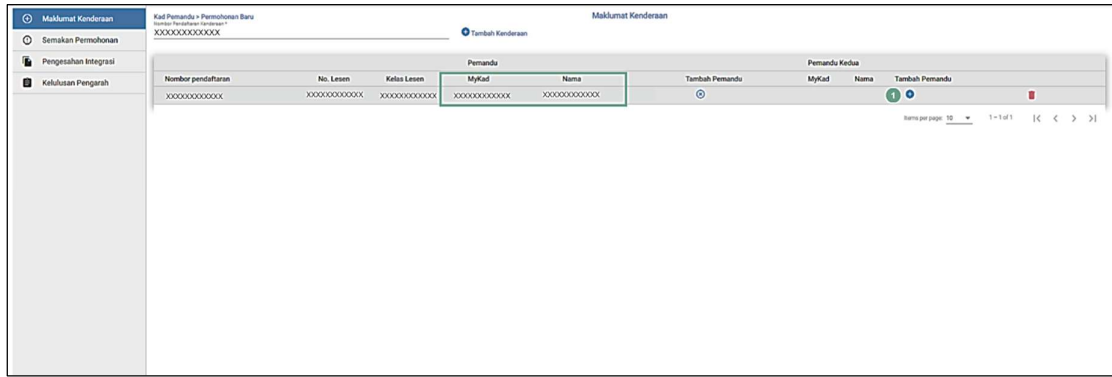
Maklumat Kenderaan
Semakan Permohonan
Pengesahan Integrasi
Kelulusan Pengarah

Kad Pemandu > Permohonan Baru
Nombor Pendaftaran Kenderaan *
XXXXXXXXXXXX

Tambah Kenderaan

Maklumat Kenderaan

| Nombor pendaftaran | No. Lesen | Kelas Lesen | MyKad | Nama | Tambah Pemandu | MyKad | Nama | Tambah Pemandu | |
|---|---|---|---|---|---|---|---|---|---|
| XXXXXXXXXXXX | XXXXXXXXXXXX | XXXXXXXXXXXX | XXXXXXXXXXXX | XXXXXXXXXXXX | | | | 1 | |

Pemandu
Pemandu Kedua

Items per page: 10 1 – 1 of 1